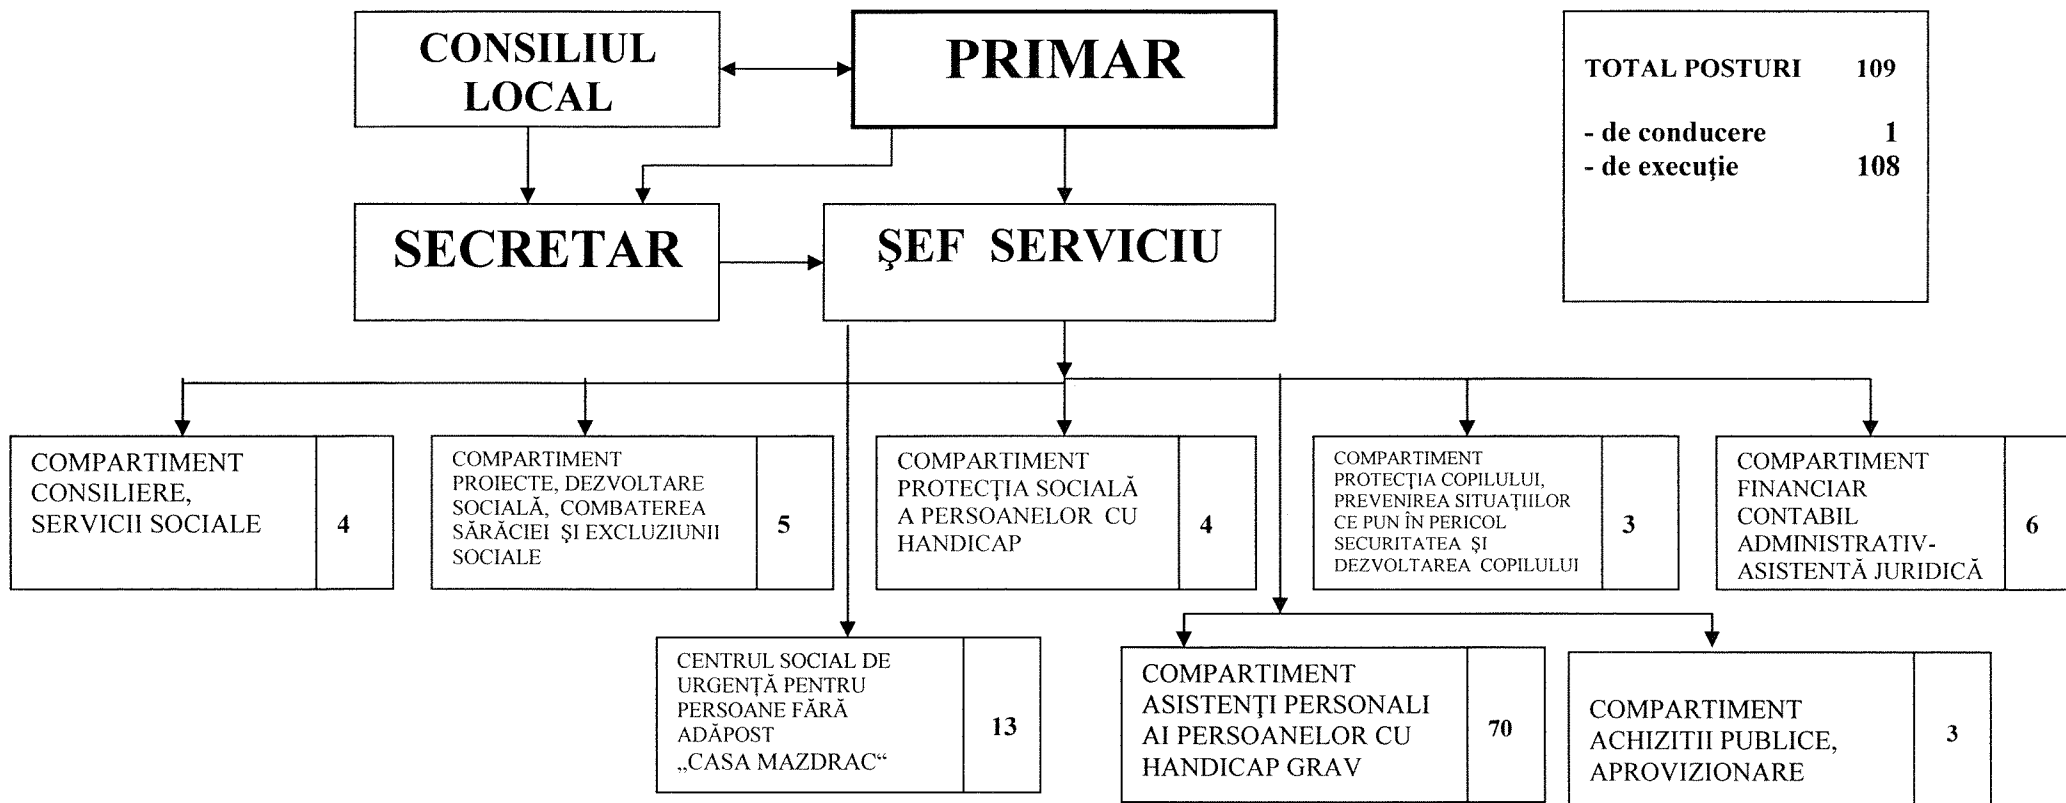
CONSILIUL LOCAL

PRIMAR

TOTAL POSTURI 109

- de conducere 1
- de execuţie 108

SECRETAR

ŞEF SERVICIU

COMPARTIMENT CONSILIERE, SERVICII SOCIALE 4

COMPARTIMENT PROIECTE, DEZVOLTARE SOCIALĂ, COMBATEREA SĂRĂCIEI ŞI EXCLUZIUNII SOCIALE 5

COMPARTIMENT PROTECŢIA SOCIALĂ A PERSOANELOR CU HANDICAP 4

COMPARTIMENT PROTECŢIA COPILULUI, PREVENIREA SITUAŢIILOR CE PUN ÎN PERICOL SECURITATEA ŞI DEZVOLTAREA COPILULUI 3

COMPARTIMENT FINANCIAR CONTABIL ADMINISTRATIV-ASISTENTĂ JURIDICĂ 6

CENTRUL SOCIAL DE URGENŢĂ PENTRU PERSOANE FĂRĂ ADĂPOST „CASA MAZDRAC“ 13

COMPARTIMENT ASISTENŢI PERSONALI AI PERSOANELOR CU HANDICAP GRAV 70

COMPARTIMENT ACHIZITII PUBLICE, APROVIZIONARE 3